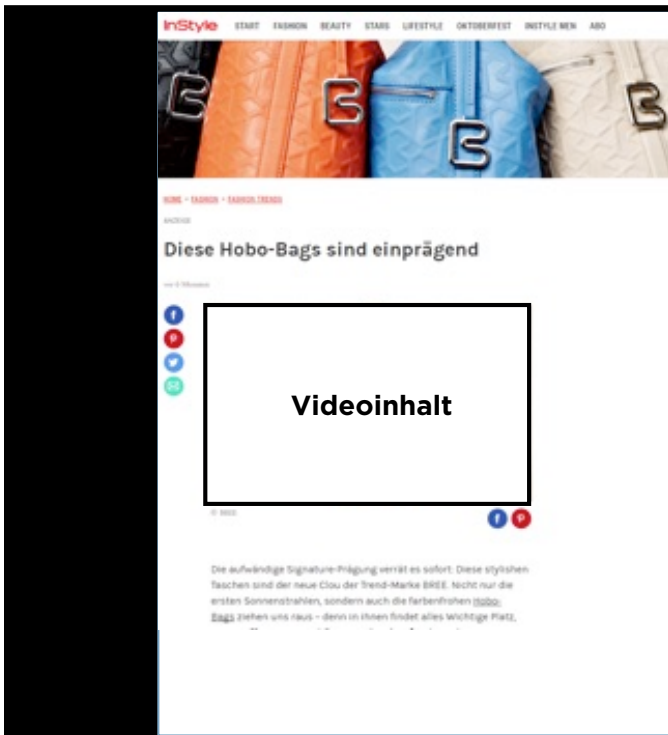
InStyle START FASHION BEAUTY STARS LIFESTYLE OKTOBERFEST INSTYLE MEN ABO

HOME › FASHION › FASHION-TRENDS

ANZEIGE

Diese Hobo-Bags sind einprägend

vor 4 Monaten

Videoinhalt

© BREE

Die aufwändige Signature-Prägung verrät es sofort: Diese stylishen Taschen sind der neue Clou der Trend-Marke BREE. Nicht nur die ersten Sonnenstrahlen, sondern auch die farbenfrohen Hobo-Bags ziehen uns raus – denn in ihnen findet alles Wichtige Platz, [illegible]